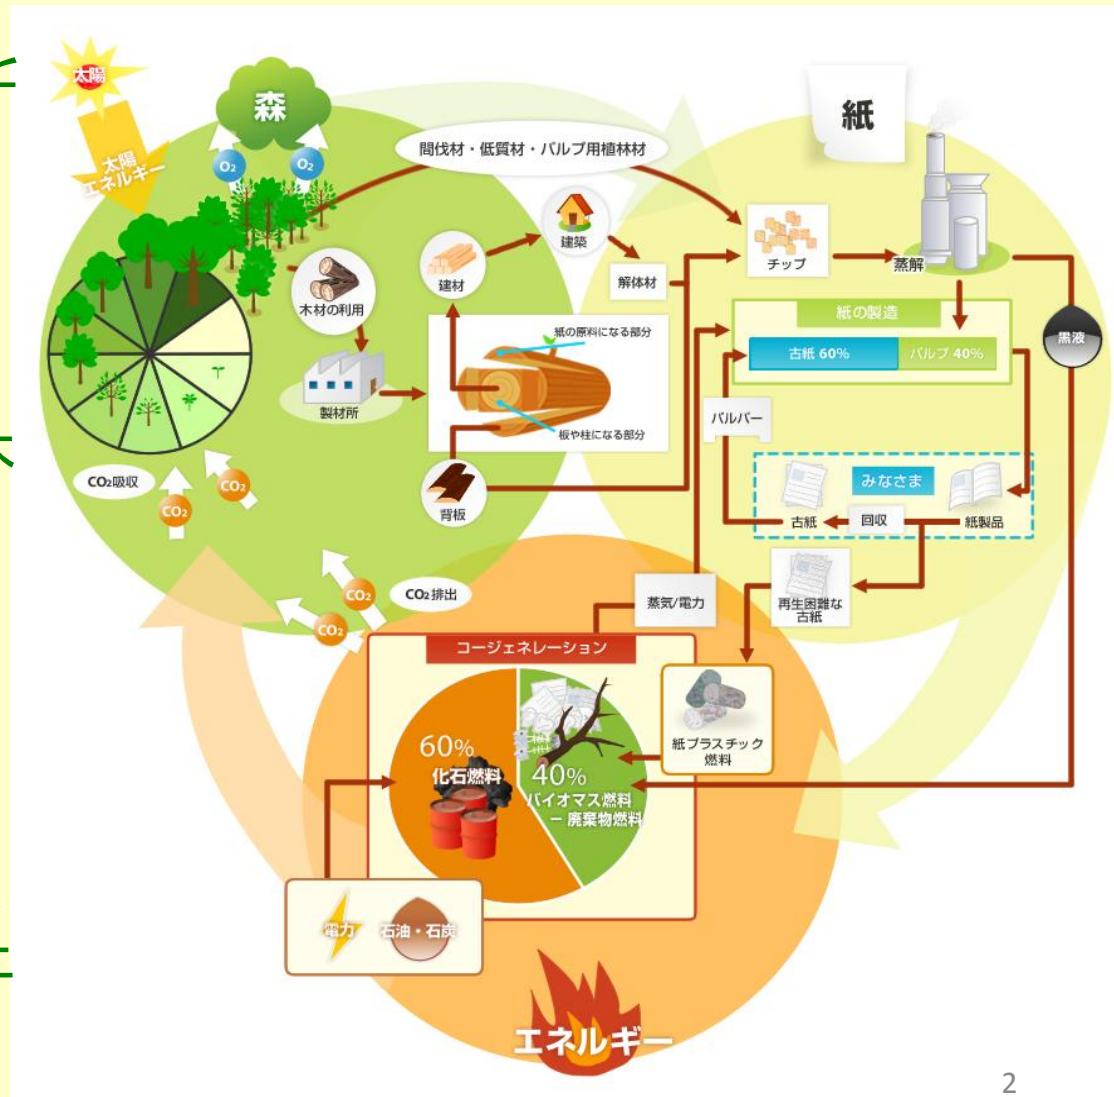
太陽
太陽エネルギー
森
$O_2$
$O_2$
間伐材・低質材・パルプ用植林材
紙
建築
建材
木材の利用
解体材
チップ
蒸解
紙の製造
古紙 60%
パルプ 40%
黒液
製材所
紙の原料になる部分
板や柱になる部分
パルパー
みなさま
古紙
回収
紙製品
$CO_2$吸収
$CO_2$
$CO_2$
背板
蒸気/電力
再生困難な古紙
$CO_2$
$CO_2$
$CO_2$排出
コージェネレーション
紙プラスチック燃料
60%
化石燃料
40%
バイオマス燃料
ー 廃棄物燃料
電力
石油・石炭
エネルギー
2